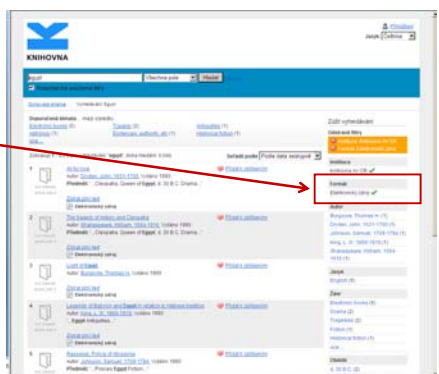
Přihlášení
Jazyk Čeština

KNIHOVNA

Egypt
Všechna pole
Hledat

Zobrazit jen plné texty

Úvodní stránka
Vyhledávání: Egypt

Zúžit vyhledávání

Odstranit filtry
Instituce: Knihovna AV ČR
Formát: Elektronický zdroj

Instituce
Knihovna AV ČR

Formát
Elektronický zdroj

Autor
Burgoyne, Thomas H. (1)
Dryden, John, 1631-1700 (1)
Johnson, Samuel, 1709-1784 (1)
King, L. W. 1869-1919 (1)
Shakespeare, William, 1564-1616 (1)

Jazyk
English (6)

Žánr
Electronic books (6)
Drama (2)
Tragedies (2)
Fiction (1)
Historical fiction (1)

Období
-30 B.C. (2)

Řadit podle: Podle data sestupně

Zobrazuji 1 - 6 výsledků z 6 pro hledání 'Egypt'

1 All for love
Autor: Dryden, John, 1631-1700, Vydáno 1993
Předmět: ... Cleopatra, Queen of Egypt, d. 30 B.C. Drama.
Získat plný text
Elektronický zdroj
Přidat k oblíbeným

2 The tragedy of Antony and Cleopatra
Autor: Shakespeare, William, 1564-1616, Vydáno 1993
Předmět: ... Cleopatra, Queen of Egypt, d. 30 B.C. Drama.
Získat plný text
Elektronický zdroj
Přidat k oblíbeným

3 Light of Egypt
Autor: Burgoyne, Thomas H., Vydáno 1993
Získat plný text
Elektronický zdroj
Přidat k oblíbeným

4 Legends of Babylon and Egypt in relation to Hebrew tradition
Autor: King, L. W. 1869-1919, Vydáno 1993
Předmět: ... Egypt Antiquities ...
Získat plný text
Elektronický zdroj
Přidat k oblíbeným

5 Rasselas, Prince of Abyssinia
Autor: Johnson, Samuel, 1709-1784, Vydáno 1993
Předmět: ... Princes Egypt Fiction ...
Přidat k oblíbeným